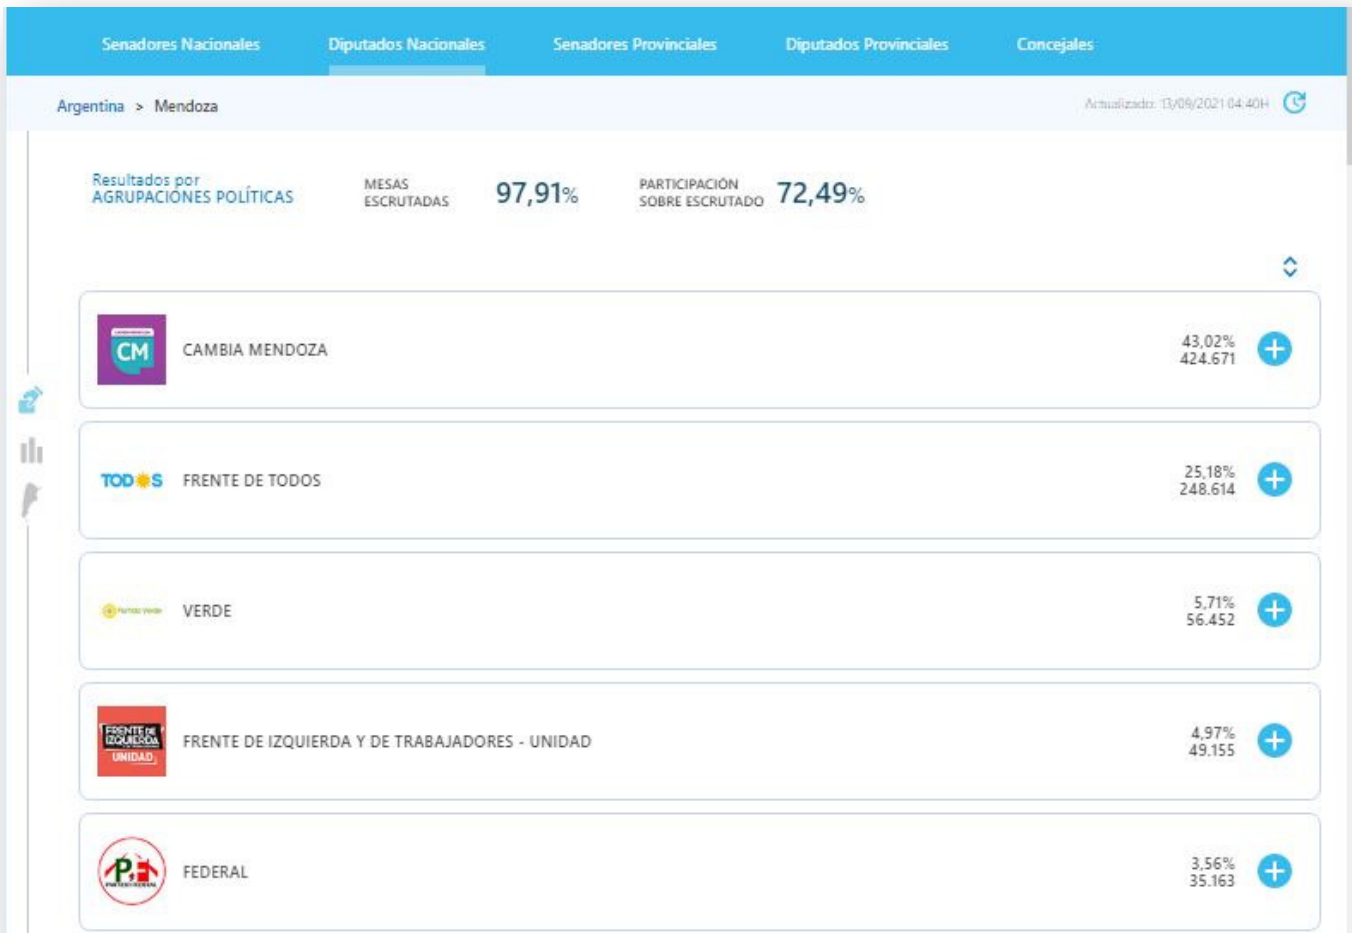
Senadores Nacionales Diputados Nacionales Senadores Provinciales Diputados Provinciales Concejales

Argentina > Mendoza

Actualizado: 13/09/2021 04:40H

Resultados por AGRUPACIONES POLÍTICAS

MESAS ESCRUTADAS 97,91%

PARTICIPACIÓN SOBRE ESCRUTADO 72,49%

CM CAMBIA MENDOZA 43,02% 424.671

TODOS FRENTE DE TODOS 25,18% 248.614

Partido Verde VERDE 5,71% 56.452

FRENTE DE IZQUIERDA UNIDAD FRENTE DE IZQUIERDA Y DE TRABAJADORES - UNIDAD 4,97% 49.155

PF PARTIDO FEDERAL FEDERAL 3,56% 35.163